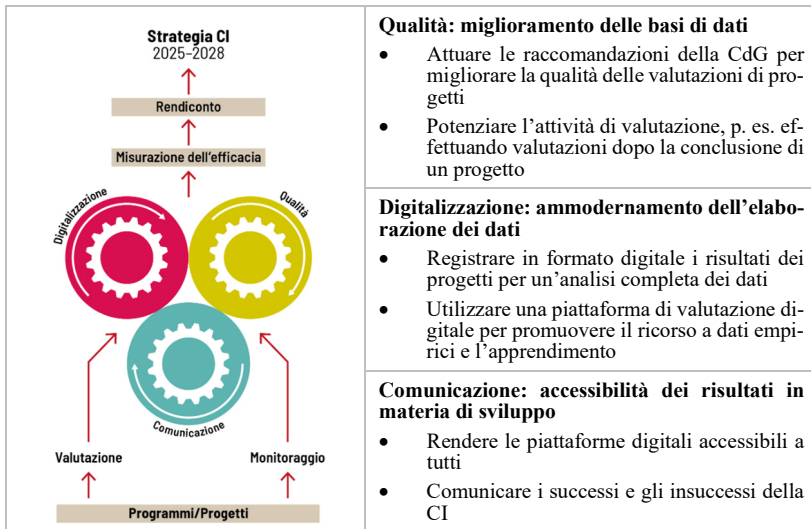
Strategia CI
2025–2028

Rendiconto

Misurazione dell'efficacia

Digitalizzazione

Qualità

Comunicazione

Valutazione

Monitoraggio

Programmi/Progetti

Qualità: miglioramento delle basi di dati

- Attuare le raccomandazioni della CdG per migliorare la qualità delle valutazioni di progetti
- Potenziare l'attività di valutazione, p. es. effettuando valutazioni dopo la conclusione di un progetto

Digitalizzazione: ammodernamento dell'elaborazione dei dati

- Registrare in formato digitale i risultati dei progetti per un'analisi completa dei dati
- Utilizzare una piattaforma di valutazione digitale per promuovere il ricorso a dati empirici e l'apprendimento

Comunicazione: accessibilità dei risultati in materia di sviluppo

- Rendere le piattaforme digitali accessibili a tutti
- Comunicare i successi e gli insuccessi della CI